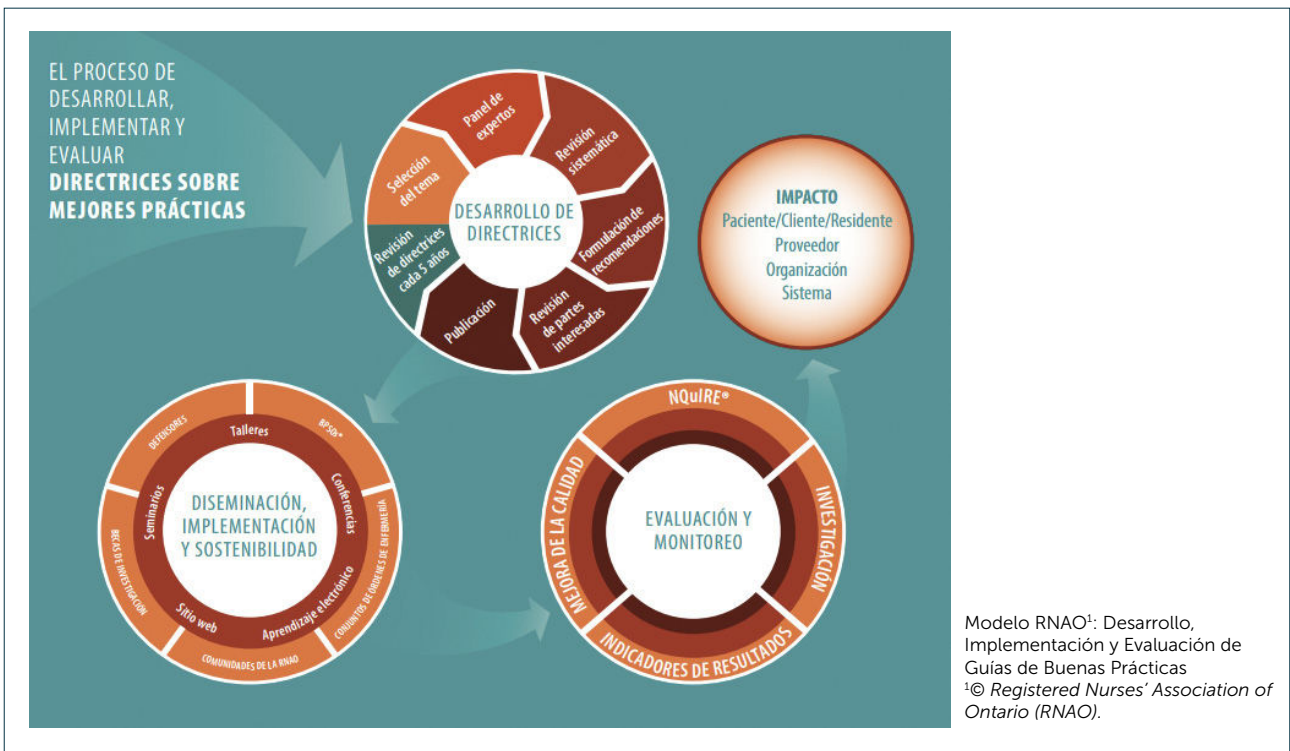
EL PROCESO DE DESARROLLAR, IMPLEMENTAR Y EVALUAR **DIRECTRICES SOBRE MEJORES PRÁCTICAS**

Selección del tema
Panel de expertos
Revisión sistemática
Formulación de recomendaciones
Revisión de partes interesadas
Publicación
Revisión de directrices cada 5 años

DESARROLLO DE DIRECTRICES

IMPACTO
Paciente/Cliente/Residente
Proveedor
Organización
Sistema

Talleres
BPSOs®
Conferencias
CONJUNTOS DE ÓRDENES DE ENFERMERÍA
Aprendizaje electrónico
COMUNIDADES DE LA RNAO
Sitio web
BECAS DE INVESTIGACIÓN
Seminarios
DEFENSORES

DISEMINACIÓN, IMPLEMENTACIÓN Y SOSTENIBILIDAD

NQuIRE®
INVESTIGACIÓN
INDICADORES DE RESULTADOS
MEJORA DE LA CALIDAD

EVALUACIÓN Y MONITOREO

Modelo RNAO$^1$: Desarrollo, Implementación y Evaluación de Guías de Buenas Prácticas
$^1$© *Registered Nurses' Association of Ontario (RNAO).*